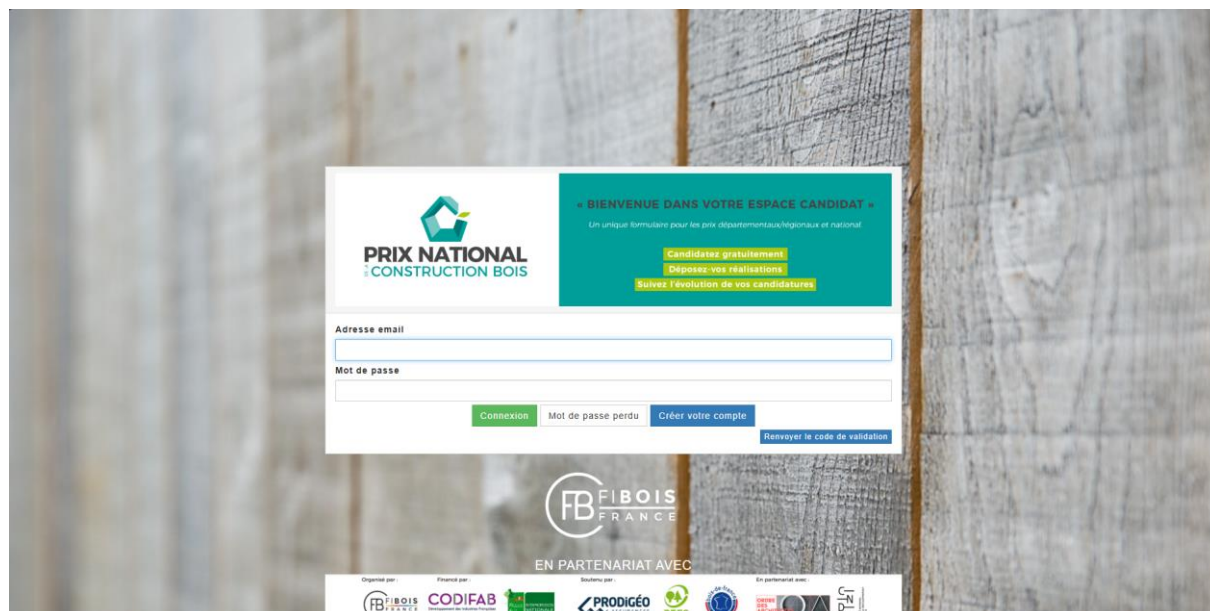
PRIX NATIONAL CONSTRUCTION BOIS

« BIENVENUE DANS VOTRE ESPACE CANDIDAT »

Un unique formulaire pour les prix départementaux/régionaux et national

Candidatez gratuitement
Déposez-vos réalisations
Suivez l'évolution de vos candidatures

Adresse email

Mot de passe

Connexion Mot de passe perdu Créer votre compte

Renvoyer le code de validation

FB FIBOIS FRANCE

EN PARTENARIAT AVEC

Organisé par : Financé par : Soutenu par : En partenariat avec :

FIBOIS CODIFAB PRODIGÉO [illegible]